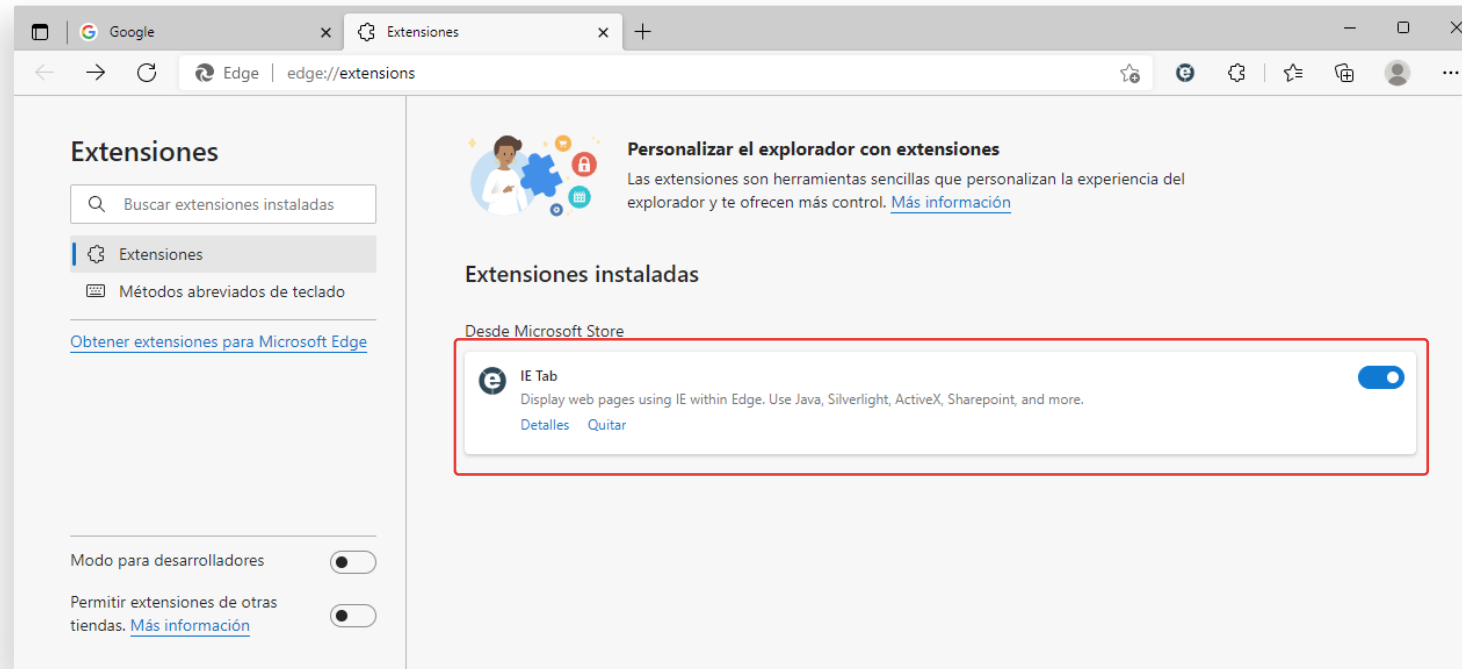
Google
Extensiones
+

Edge | edge://extensions

Extensiones

Buscar extensiones instaladas

Extensiones

Métodos abreviados de teclado

Obtener extensiones para Microsoft Edge

Modo para desarrolladores

Permitir extensiones de otras tiendas. Más información

Personalizar el explorador con extensiones

Las extensiones son herramientas sencillas que personalizan la experiencia del explorador y te ofrecen más control. Más información

Extensiones instaladas

Desde Microsoft Store

IE Tab

Display web pages using IE within Edge. Use Java, Silverlight, ActiveX, Sharepoint, and more.

Detalles Quitar